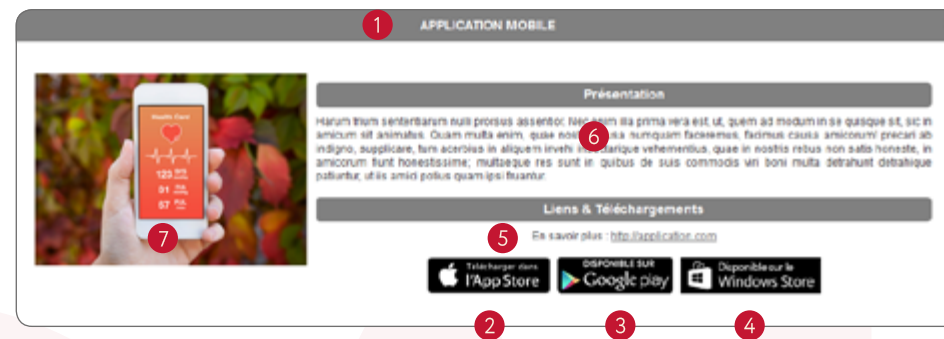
1
APPLICATION MOBILE

Health Care
125
91
57

7

Présentation

Harum trium sententiarum nulli prorsus assentior. Nec enim illa prima vera est, ut, quem ad modum in se quisque sit, sic in amicum sit animatus. Quam multa enim, quae nostra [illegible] causa numquam faceremus, facimus causa amicorum! precari ab indigno, supplicare, tum acerbius in aliquem invehi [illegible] insectarique vehementius, quae in nostris rebus non satis honeste, in amicorum fiunt honestissime; multaeque res sunt in quibus de suis commodis viri boni multa detrahunt detrahique patiuntur, ut iis amici potius quam ipsi fruantur.

6

Liens & Téléchargements

5
En savoir plus : http://application.com

Télécharger dans l'App Store
DISPONIBLE SUR Google play
Disponible sur le Windows Store

2
3
4